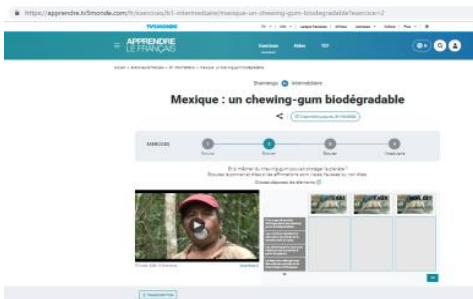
https://apprendre.tv5monde.com/fr/exercices/b1-intermediaire/mexique-un-chewing-gum-biodegradable?exercice=2

TV5MONDE

APPRENDRE LE FRANÇAIS

Exercices

Vidéo

TCF

Mexique : un chewing-gum biodégradable

EXERCICE

1

2

3

4

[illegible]